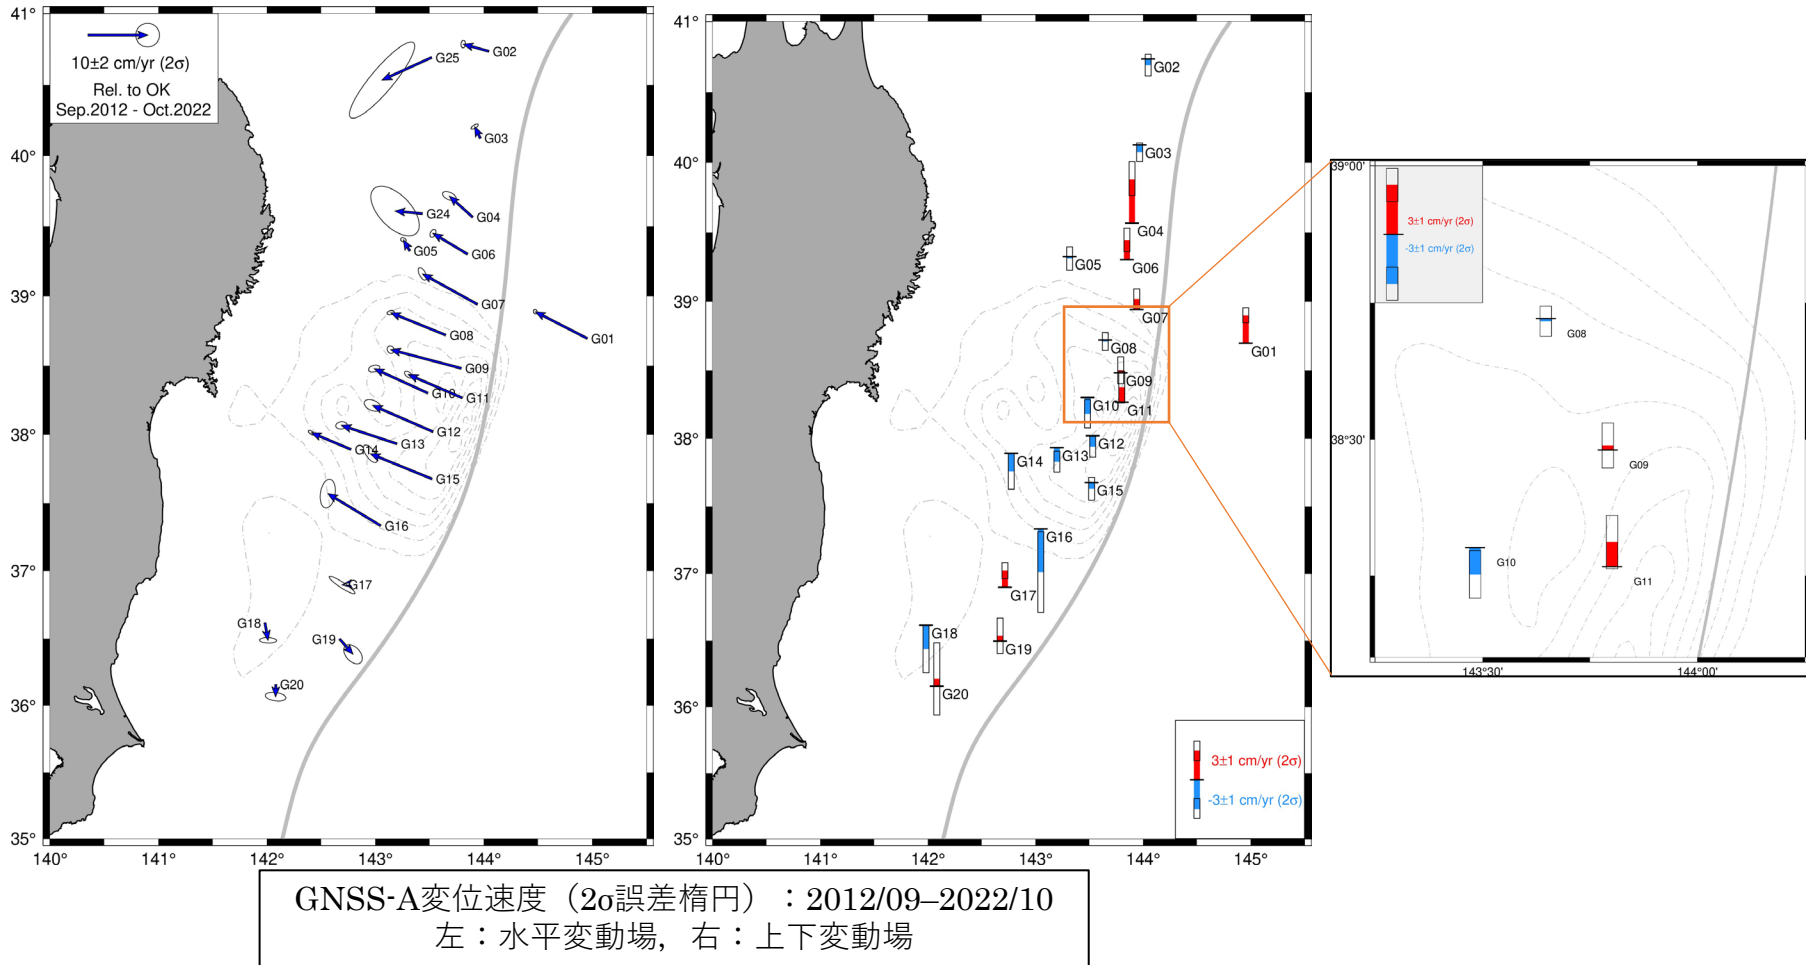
41°

10±2 cm/yr (2σ)
Rel. to OK
Sep.2012 - Oct.2022

G25
G02
G03
G24
G04
G05
G06
G07
G01
G08
G09
G10
G11
G12
G13
G14
G15
G16
G17
G18
G19
G20

40°
39°
38°
37°
36°
35°
140°
141°
142°
143°
144°
145°

41°
G02
G03
G04
G05
G06
G07
G01
G08
G09
G10
G11
G12
G13
G14
G15
G16
G17
G18
G19
G20
40°
39°
38°
37°
36°
35°
140°
141°
142°
143°
144°
145°

3±1 cm/yr (2σ)
-3±1 cm/yr (2σ)

39°00'
3±1 cm/yr (2σ)
-3±1 cm/yr (2σ)
G08
38°30'
G09
G10
G11
143°30'
144°00'

GNSS-A変位速度（2σ誤差楕円）：2012/09–2022/10
左：水平変動場，右：上下変動場